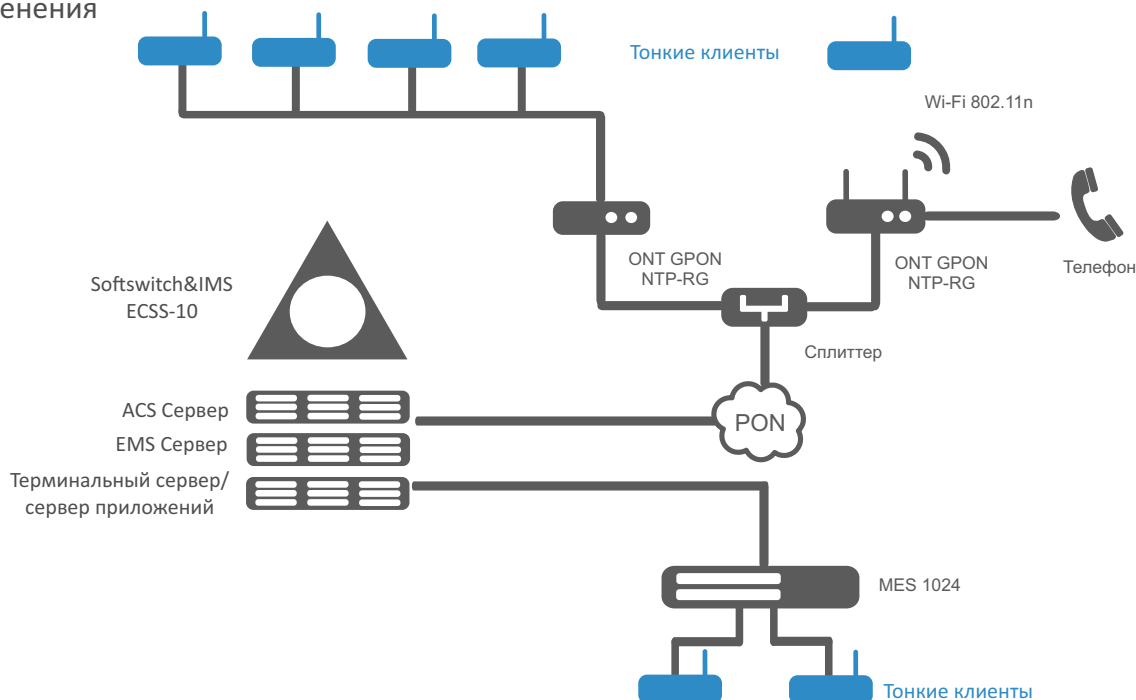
енения

Тонкие клиенты

Wi-Fi 802.11n

Softswitch&IMS
ECSS-10

ONT GPON
NTP-RG

ONT GPON
NTP-RG

Телефон

Сплиттер

ACS Сервер

EMS Сервер

PON

Терминальный сервер/
сервер приложений

MES 1024

Тонкие клиенты